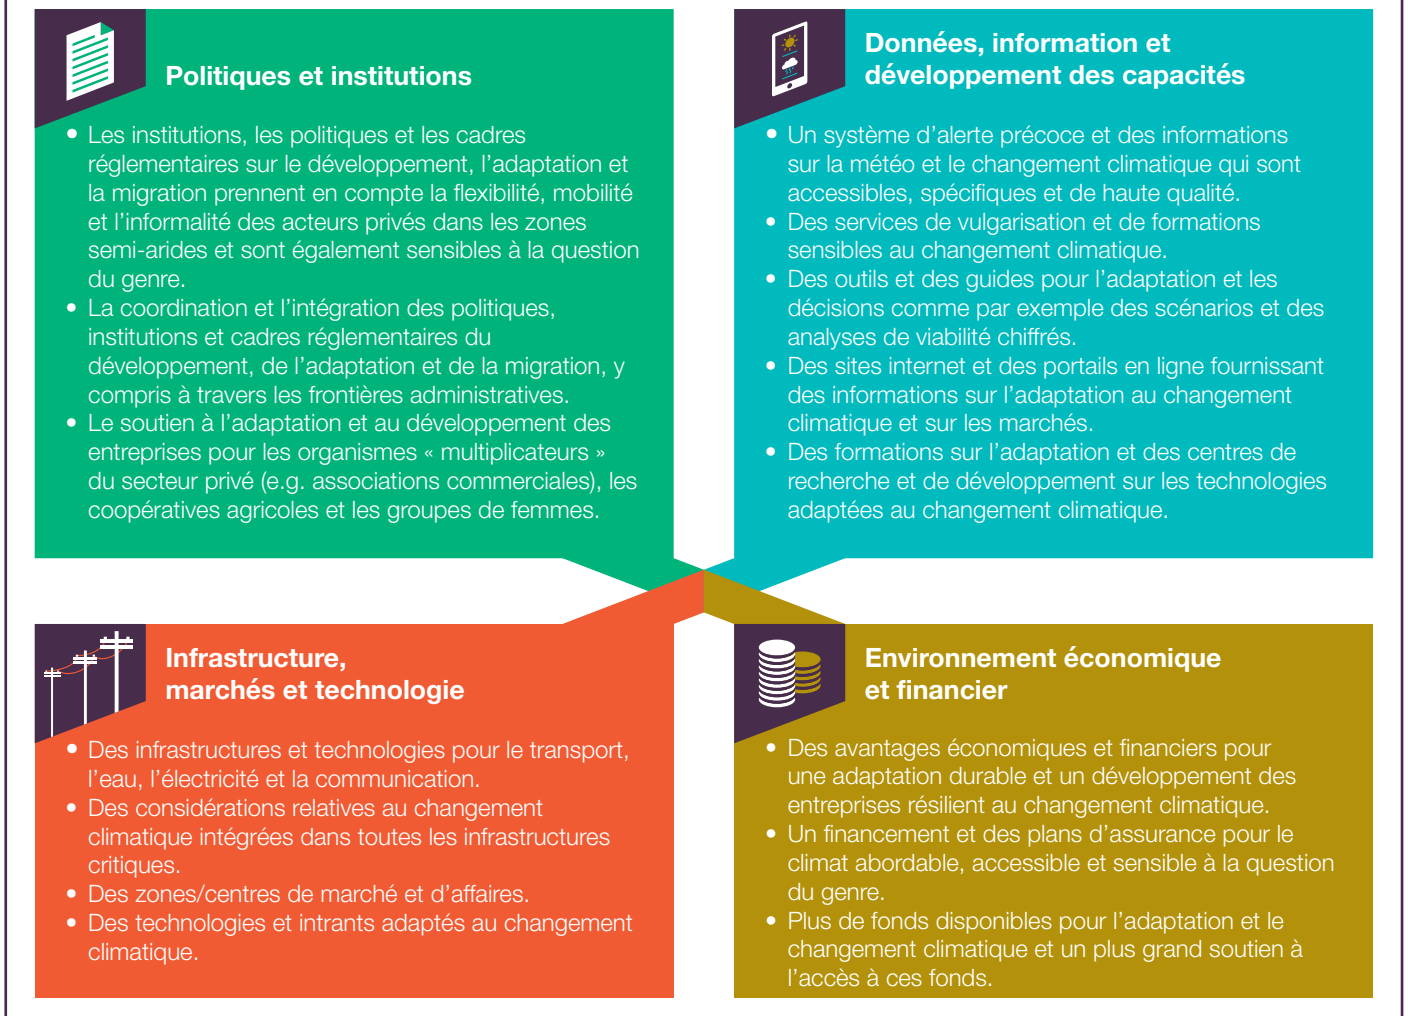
Politiques et institutions

• Les institutions, les politiques et les cadres réglementaires sur le développement, l'adaptation et la migration prennent en compte la flexibilité, mobilité et l'informalité des acteurs privés dans les zones semi-arides et sont également sensibles à la question du genre.
• La coordination et l'intégration des politiques, institutions et cadres réglementaires du développement, de l'adaptation et de la migration, y compris à travers les frontières administratives.
• Le soutien à l'adaptation et au développement des entreprises pour les organismes « multiplicateurs » du secteur privé (e.g. associations commerciales), les coopératives agricoles et les groupes de femmes.

Données, information et développement des capacités

• Un système d'alerte précoce et des informations sur la météo et le changement climatique qui sont accessibles, spécifiques et de haute qualité.
• Des services de vulgarisation et de formations sensibles au changement climatique.
• Des outils et des guides pour l'adaptation et les décisions comme par exemple des scénarios et des analyses de viabilité chiffrés.
• Des sites internet et des portails en ligne fournissant des informations sur l'adaptation au changement climatique et sur les marchés.
• Des formations sur l'adaptation et des centres de recherche et de développement sur les technologies adaptées au changement climatique.

Infrastructure, marchés et technologie

• Des infrastructures et technologies pour le transport, l'eau, l'électricité et la communication.
• Des considérations relatives au changement climatique intégrées dans toutes les infrastructures critiques.
• Des zones/centres de marché et d'affaires.
• Des technologies et intrants adaptés au changement climatique.

Environnement économique et financier

• Des avantages économiques et financiers pour une adaptation durable et un développement des entreprises résilient au changement climatique.
• Un financement et des plans d'assurance pour le climat abordable, accessible et sensible à la question du genre.
• Plus de fonds disponibles pour l'adaptation et le changement climatique et un plus grand soutien à l'accès à ces fonds.